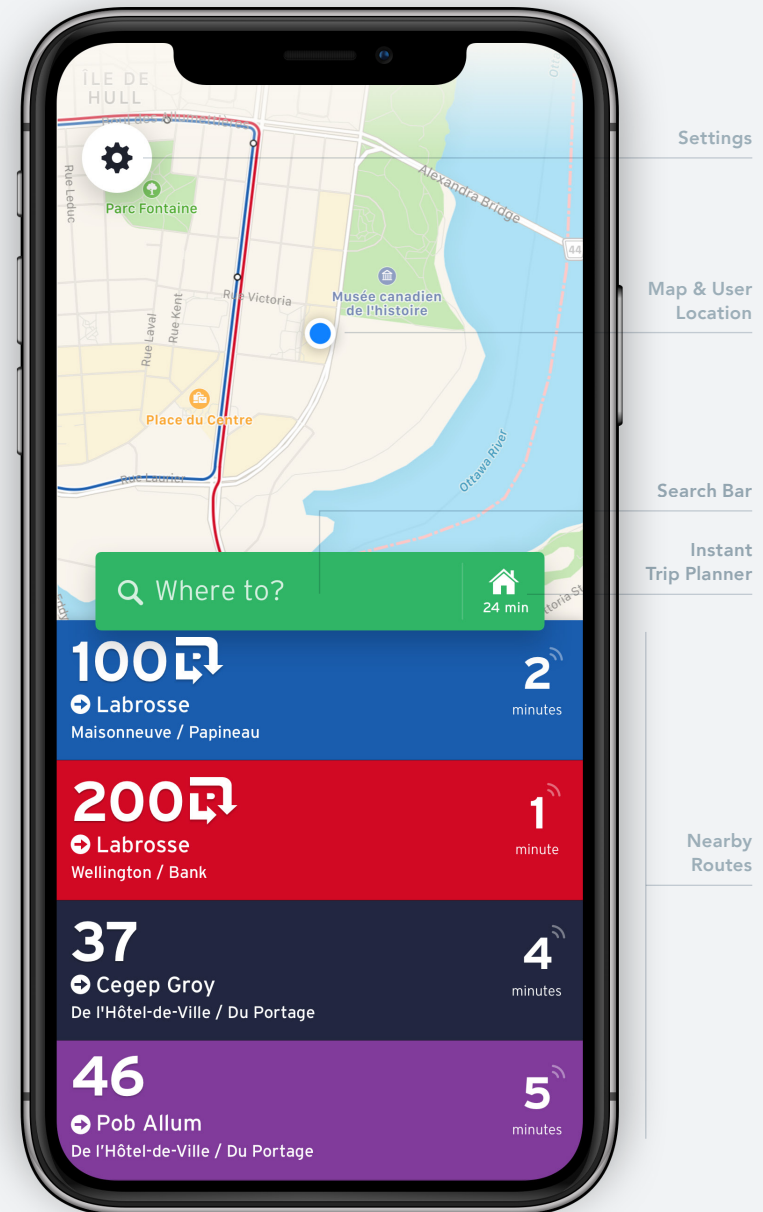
ÎLE DE HULL

Settings

Rue Leduc

Parc Fontaine

Alexandra Bridge

44

Map & User Location

Rue Victoria

Musée canadien de l'histoire

Rue Laval

Rue Kent

Place du Centre

Ottawa River

Rue Laurier

Search Bar

Instant Trip Planner

Where to?

24 min

100

Labrosse

Maisonneuve / Papineau

2
minutes

200

Labrosse

Wellington / Bank

1
minute

Nearby Routes

37

Cegep Groy

De l'Hôtel-de-Ville / Du Portage

4
minutes

46

Pob Allum

De l'Hôtel-de-Ville / Du Portage

5
minutes